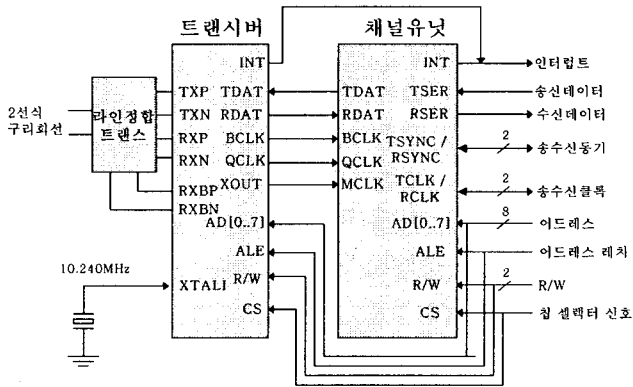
트랜시버

채널유닛

INT

INT

인터럽트

라인정합 트랜스

2선식 구리회선

TXP

TDAT

TDAT

TSER

송신데이터

TXN

RDAT

RDAT

RSER

수신데이터

RXP

BCLK

BCLK

TSYNC / RSYNC

2

송수신동기

RXN

QCLK

QCLK

RXBP

XOUT

MCLK

TCLK / RCLK

2

송수신클록

RXBN

AD[0..7]

AD[0..7]

8

어드레스

ALE

ALE

어드레스 레치

10.240MHz

XTALI

R/W

R/W

2

R/W

CS

CS

칩 셀렉터 신호